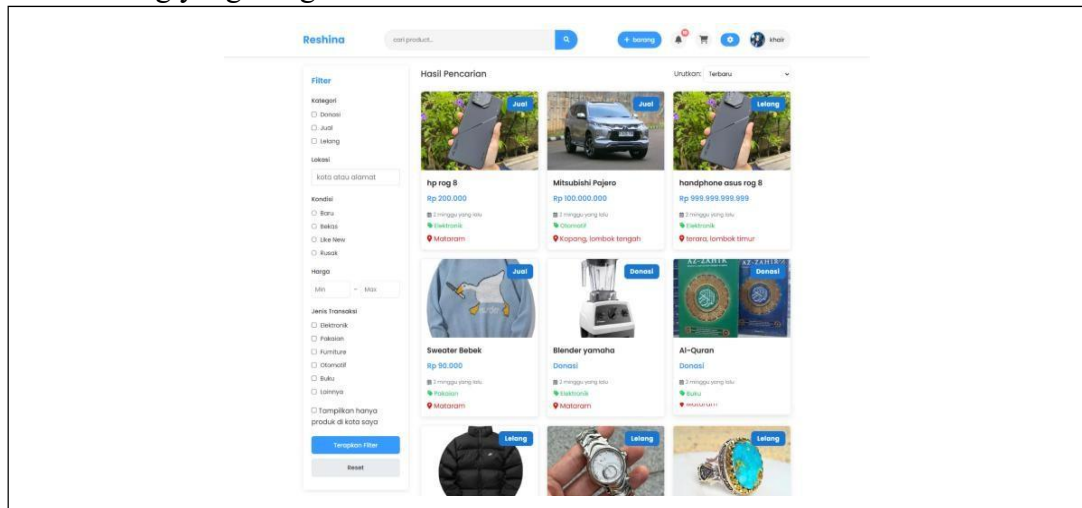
Reshina

cari product...

+ barang

khair

Filter

Kategori

Donasi

Jual

Lelang

Lokasi

kota atau alamat

Kondisi

Baru

Bekas

Like New

Rusak

Harga

Min

Max

Jenis Transaksi

Elektronik

Pakaian

Furniture

Otomotif

Buku

Lainnya

Tampilkan hanya produk di kota saya

Terapkan Filter

Reset

Hasil Pencarian

Urutkan: Terbaru

Jual

hp rog 8

Rp 200.000

2 minggu yang lalu

Elektronik

Mataram

Jual

Mitsubishi Pajero

Rp 100.000.000

2 minggu yang lalu

Otomotif

Kopang, lombok tengah

Lelang

handphone asus rog 8

Rp 999.999.999.999

2 minggu yang lalu

Elektronik

terara, lombok timur

Jual

Sweater Bebek

Rp 90.000

2 minggu yang lalu

Pakaian

Mataram

Donasi

Blender yamaha

Donasi

2 minggu yang lalu

Elektronik

Mataram

Donasi

Al-Quran

Donasi

2 minggu yang lalu

Buku

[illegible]

Lelang

Lelang

Lelang